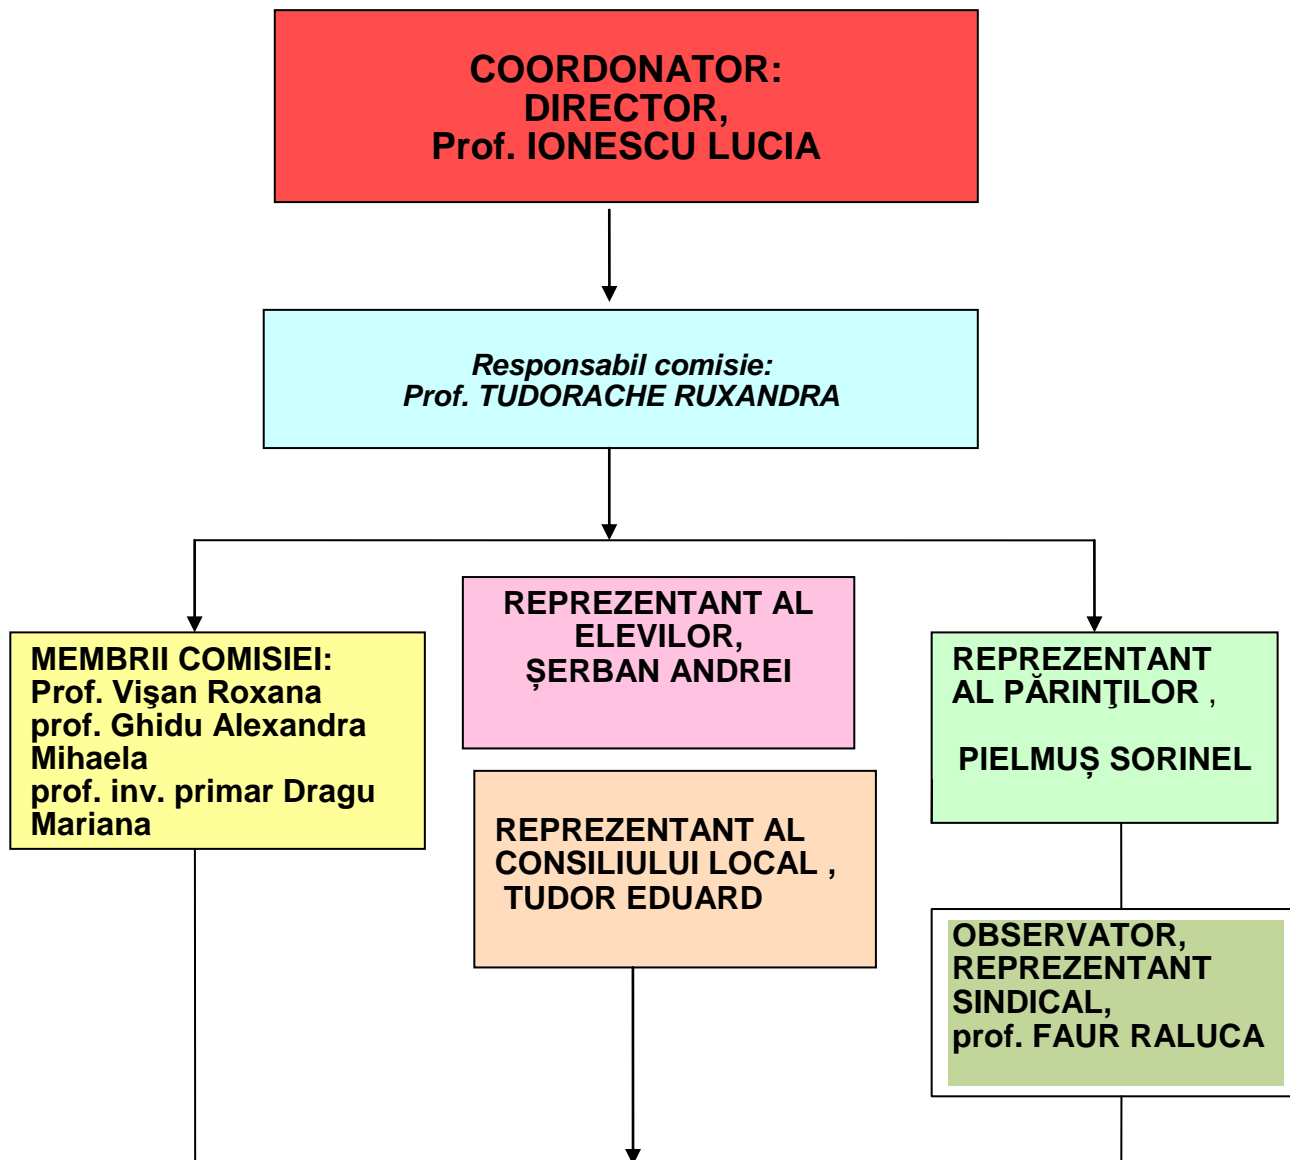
COORDONATOR:
DIRECTOR,
Prof. IONESCU LUCIA

Responsabil comisie:
Prof. TUDORACHE RUXANDRA

MEMBRII COMISIEI:
Prof. Vişan Roxana
prof. Ghidu Alexandra Mihaela
prof. inv. primar Dragu Mariana

REPREZENTANT AL ELEVILOR,
ȘERBAN ANDREI

REPREZENTANT AL CONSILIULUI LOCAL ,
TUDOR EDUARD

REPREZENTANT AL PĂRINŢILOR ,

PIELMUȘ SORINEL

OBSERVATOR,
REPREZENTANT SINDICAL,
prof. FAUR RALUCA